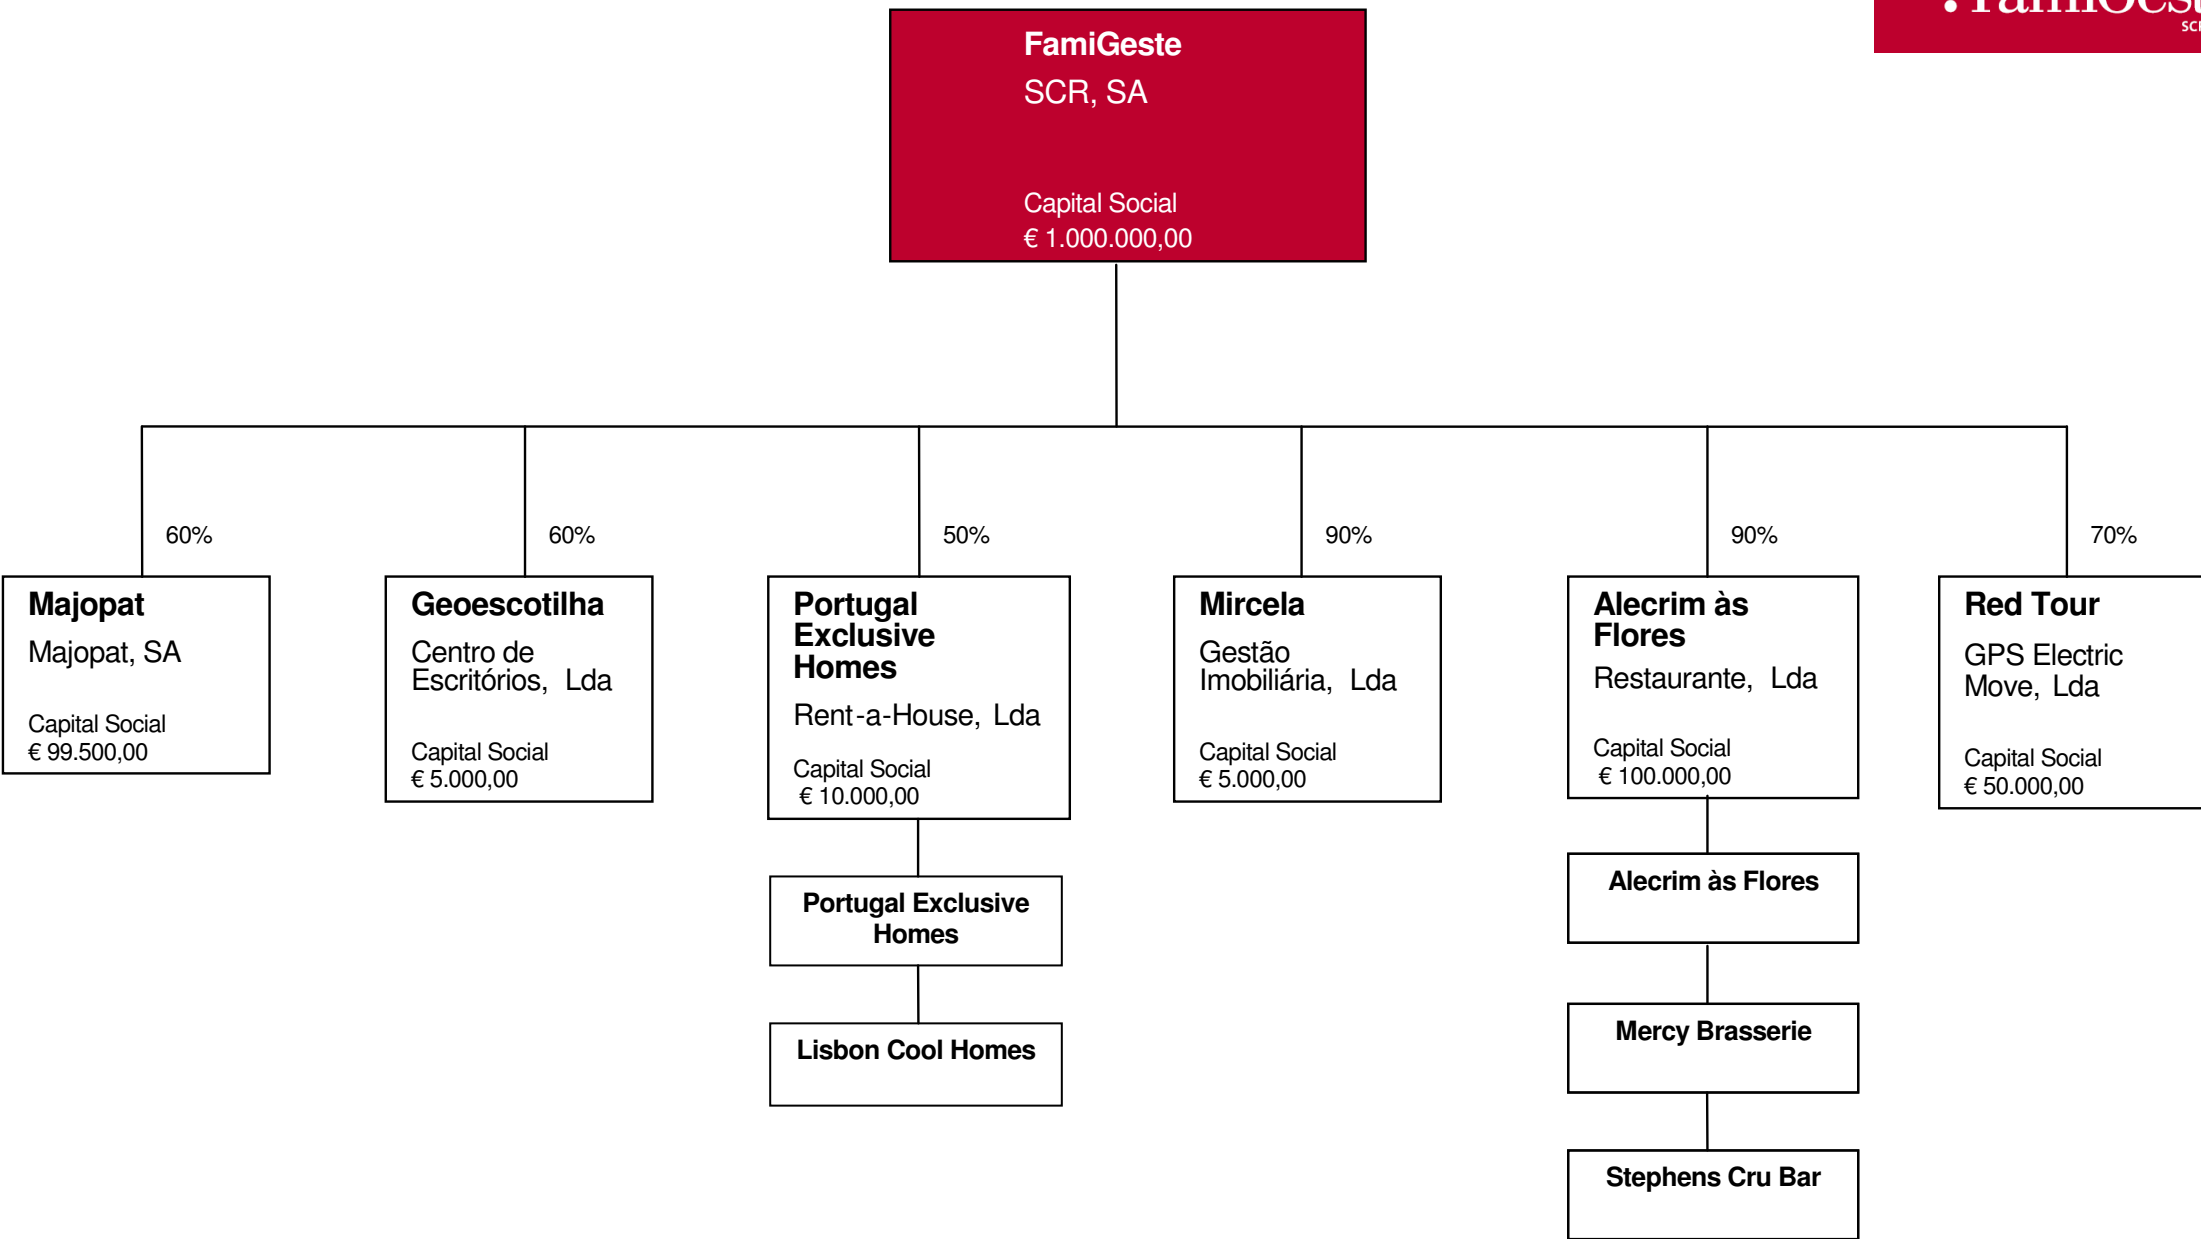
FamiGeste
SCR, SA

Capital Social
€ 1.000.000,00

60%

Majopat
Majopat, SA

Capital Social
€ 99.500,00

60%

Geoescotilha
Centro de Escritórios, Lda

Capital Social
€ 5.000,00

50%

Portugal Exclusive Homes
Rent-a-House, Lda

Capital Social
€ 10.000,00

Portugal Exclusive Homes

Lisbon Cool Homes

90%

Mircela
Gestão Imobiliária, Lda

Capital Social
€ 5.000,00

90%

Alecrim às Flores
Restaurante, Lda

Capital Social
€ 100.000,00

Alecrim às Flores

Mercy Brasserie

Stephens Cru Bar

70%

Red Tour
GPS Electric Move, Lda

Capital Social
€ 50.000,00